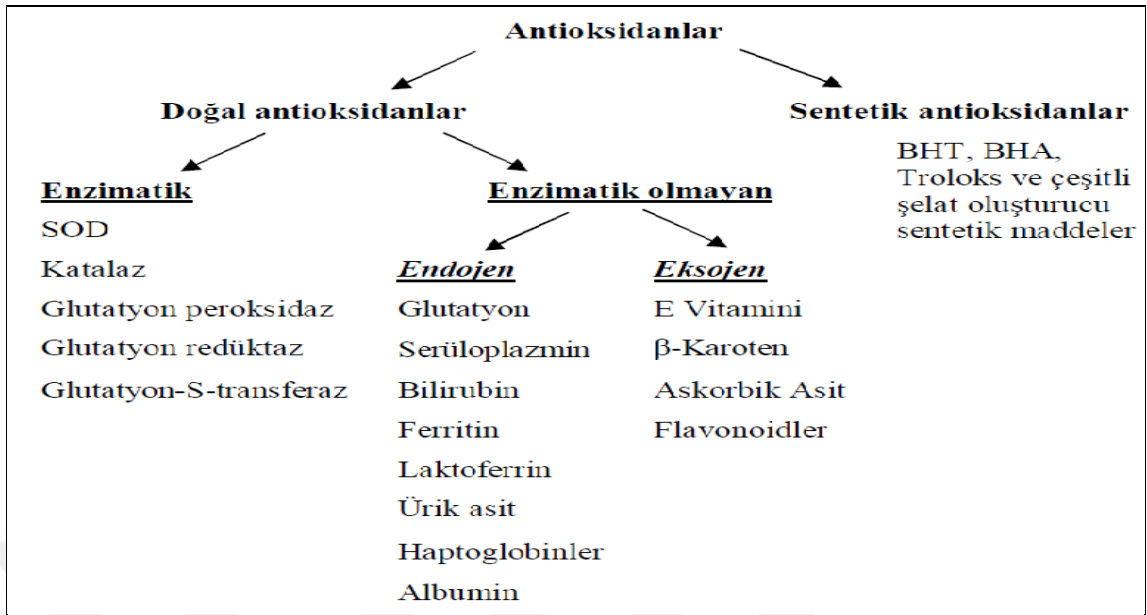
Antioksidanlar

Doğal antioksidanlar

Sentetik antioksidanlar

BHT, BHA, Troloks ve çeşitli şelat oluşturucu sentetik maddeler

Enzimatik

SOD

Katalaz

Glutatyon peroksidaz

Glutatyon redüktaz

Glutatyon-S-transferaz

Enzimatik olmayan

Endojen

Glutatyon

Serüloplazmin

Bilirubin

Ferritin

Laktoferrin

Ürik asit

Haptoglobinler

Albumin

Eksojen

E Vitamini

β-Karoten

Askorbik Asit

Flavonoidler